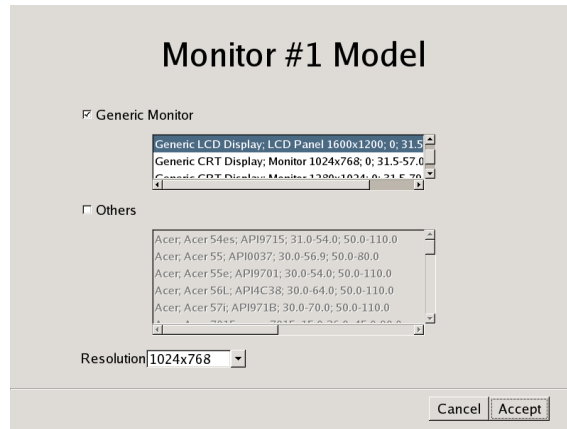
Monitor #1 Model

Generic Monitor

Generic LCD Display; LCD Panel 1600x1200; 0; 31.5
Generic CRT Display; Monitor 1024x768; 0; 31.5-57.0
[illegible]

Others

Acer; Acer 54es; API9715; 31.0-54.0; 50.0-110.0
Acer; Acer 55; API0037; 30.0-56.9; 50.0-80.0
Acer; Acer 55e; API9701; 30.0-54.0; 50.0-110.0
Acer; Acer 56L; API4C38; 30.0-64.0; 50.0-110.0
Acer; Acer 57i; API971B; 30.0-70.0; 50.0-110.0
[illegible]

Resolution 1024x768

Cancel Accept